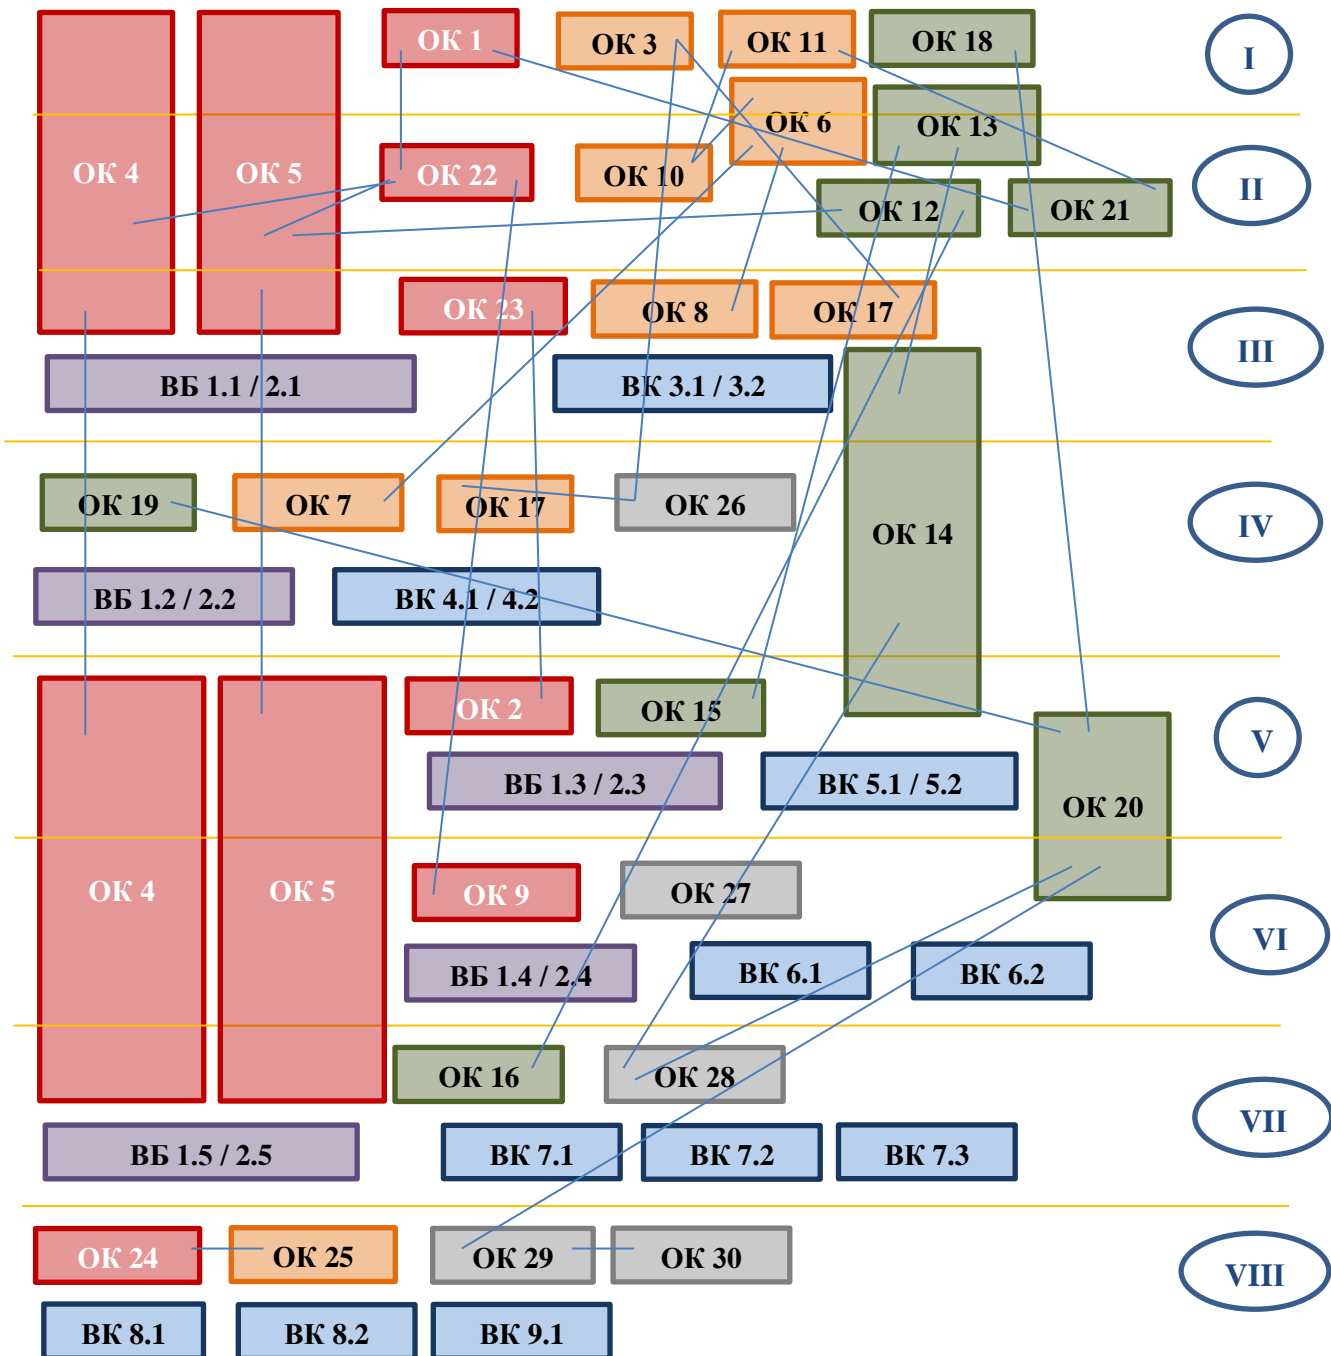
ОК 1
ОК 3
ОК 11
ОК 18
I
ОК 4
ОК 5
ОК 6
ОК 13
ОК 22
ОК 10
ОК 12
ОК 21
II
ОК 23
ОК 8
ОК 17
III
ВБ 1.1 / 2.1
ВК 3.1 / 3.2
ОК 14
ОК 19
ОК 7
ОК 17
ОК 26
IV
ВБ 1.2 / 2.2
ВК 4.1 / 4.2
ОК 2
ОК 15
V
ВБ 1.3 / 2.3
ВК 5.1 / 5.2
ОК 20
ОК 4
ОК 5
ОК 9
ОК 27
VI
ВБ 1.4 / 2.4
ВК 6.1
ВК 6.2
ОК 16
ОК 28
VII
ВБ 1.5 / 2.5
ВК 7.1
ВК 7.2
ВК 7.3
ОК 24
ОК 25
ОК 29
ОК 30
VIII
ВК 8.1
ВК 8.2
ВК 9.1